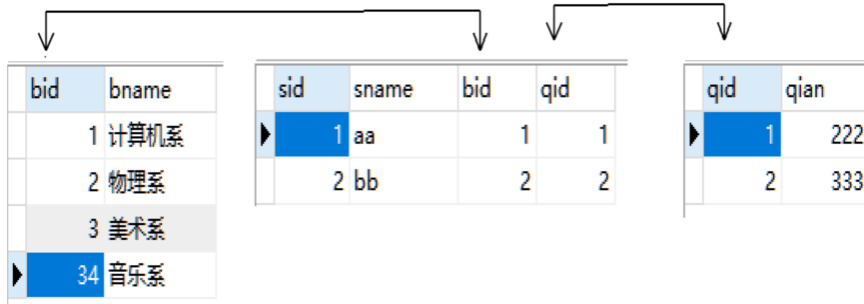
| bid | bname |
|---|---|
| 1 | 计算机系 |
| 2 | 物理系 |
| 3 | 美术系 |
| 34 | 音乐系 |

| sid | sname | bid | qid |
|---|---|---|---|
| 1 | aa | 1 | 1 |
| 2 | bb | 2 | 2 |

| qid | qian |
|---|---|
| 1 | 222 |
| 2 | 333 |